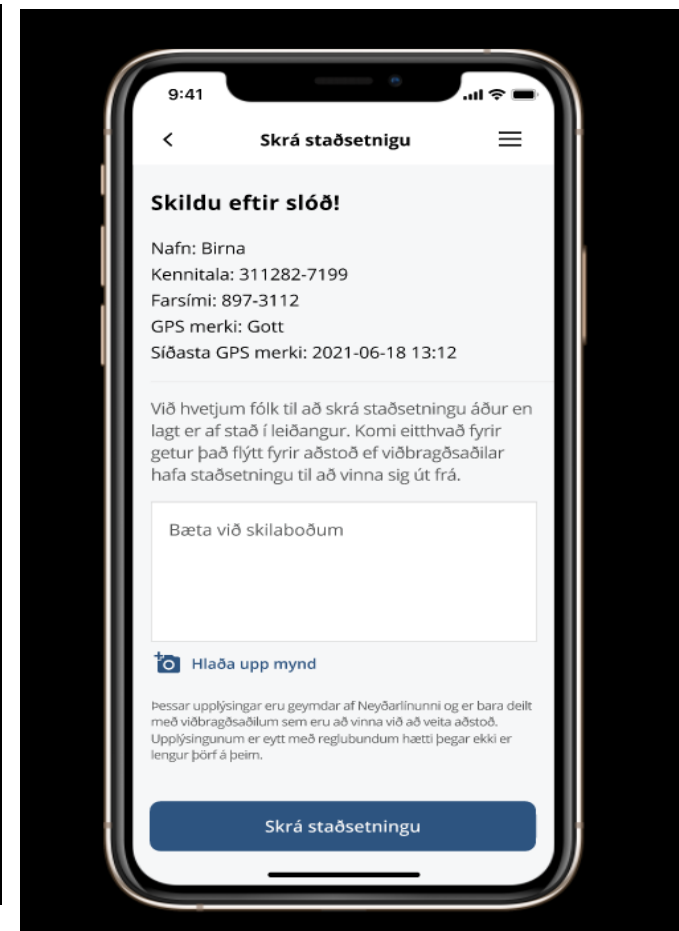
9:41

<

Skrá staðsetnigu

Skildu eftir slóð!

Nafn: Birna
Kennitala: 311282-7199
Farsími: 897-3112
GPS merki: Gott
Síðasta GPS merki: 2021-06-18 13:12

Við hvetjum fólk til að skrá staðsetningu áður en lagt er af stað í leiðangur. Komi eitthvað fyrir getur það flýtt fyrir aðstoð ef viðbragðsaðilar hafa staðsetningu til að vinna sig út frá.

Bæta við skilaboðum

Hlaða upp mynd

Þessar upplýsingar eru geymdar af Neyðarlínunni og er bara deilt með viðbragðsaðilum sem eru að vinna við að veita aðstoð. Upplýsingunum er eytt með reglubundnum hætti þegar ekki er lengur þörf á þeim.

Skrá staðsetningu